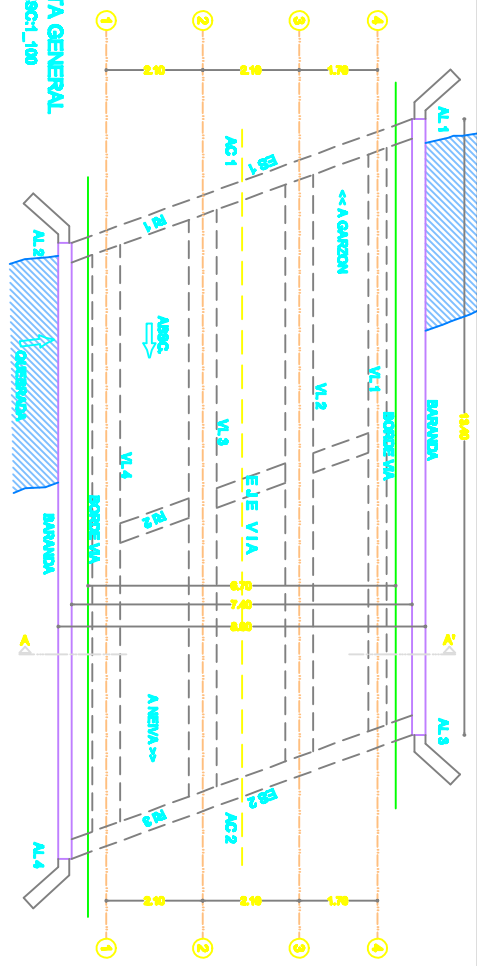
TA GENERAL
SC:1_100
1
2
3
4
2.18
2.18
1.78
AC 1
B1
<< A GARZON
AL 1
AL 2
E1
ABSC.
V1.1
V1.2
V1.3
V1.4
BORDE VIA
BARANDA
10.40
CAUDAL
E2
EJE VIA
BORDE VIA
BARANDA
0.15
7.10
0.25
A
A'
A NEIVA >>
AL 3
E3
B2
AC 2
AL 4
2.18
2.18
1.78
1
2
3
4